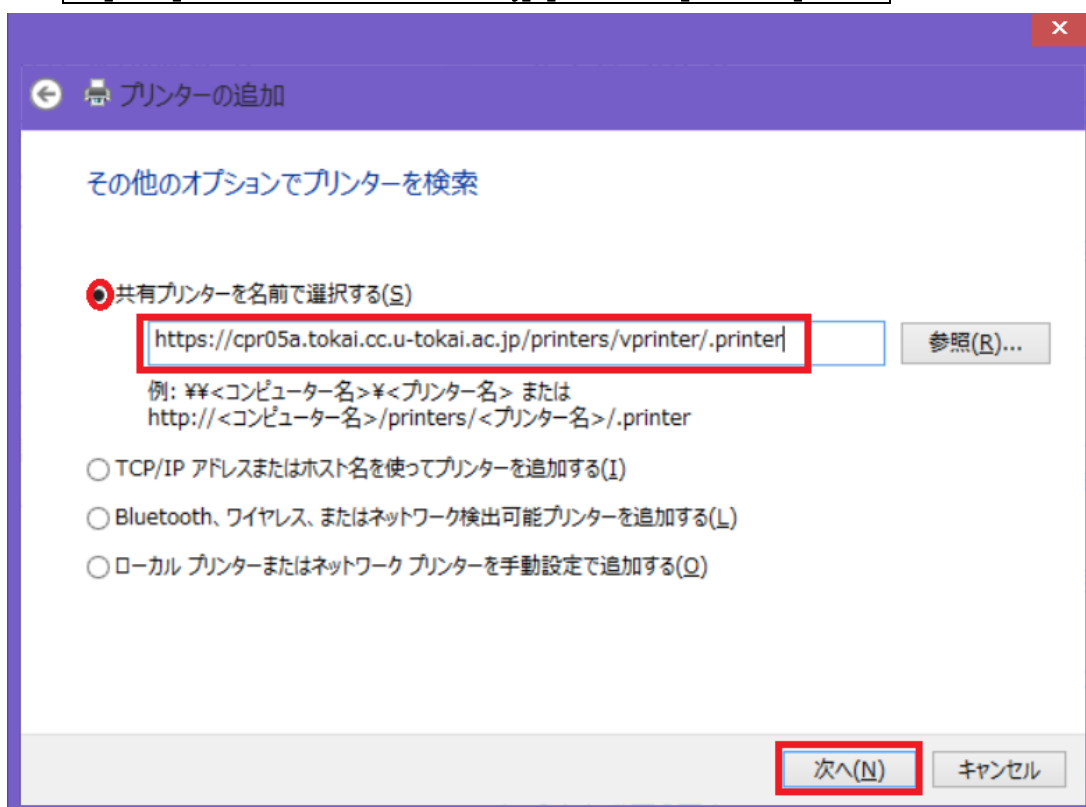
プリンターの追加

その他のオプションでプリンターを検索

共有プリンターを名前で選択する(S)

https://cpr05a.tokai.cc.u-tokai.ac.jp/printers/vprinter/.printer

参照(R)...

例: ¥¥<コンピューター名>¥<プリンター名> または
http://<コンピューター名>/printers/<プリンター名>/.printer

TCP/IP アドレスまたはホスト名を使ってプリンターを追加する(I)

Bluetooth、ワイヤレス、またはネットワーク検出可能プリンターを追加する(L)

ローカル プリンターまたはネットワーク プリンターを手動設定で追加する(O)

次へ(N)

キャンセル